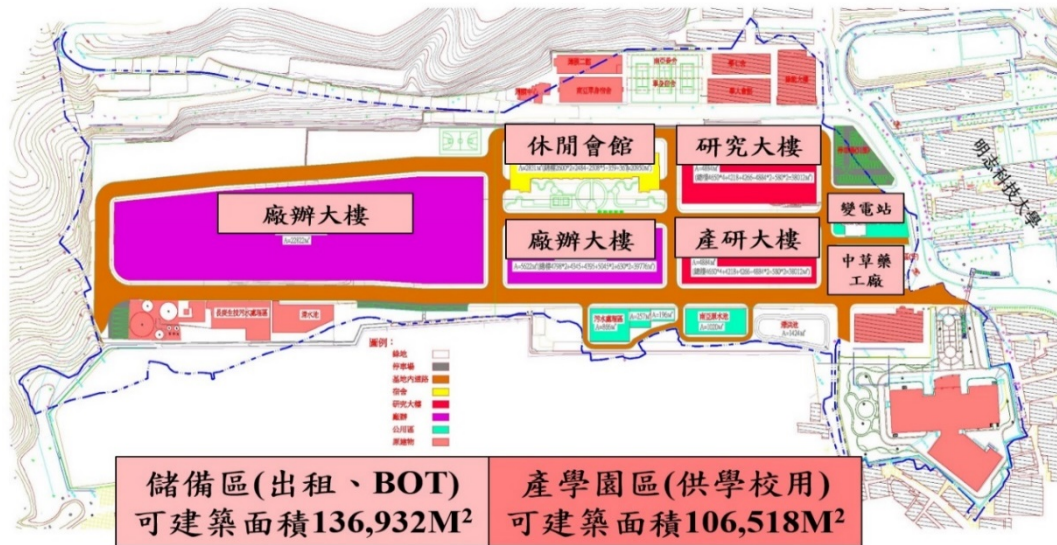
休閒會館

研究大樓

廠辦大樓

廠辦大樓

產研大樓

變電站

中草藥工廠

明志科技大學

圖例：
綠地
停車場
基地內道路
宿舍
研究大樓
廠辦
公用區
原建物

儲備區(出租、BOT)
可建築面積136,932M$^2$

產學園區(供學校用)
可建築面積106,518M$^2$